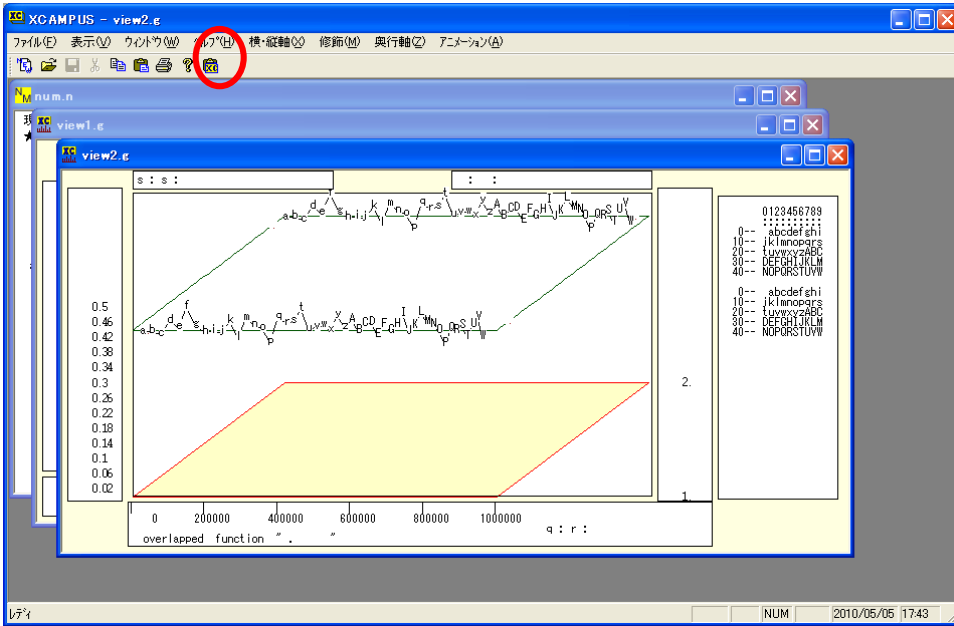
XCAMPUS - view2.g

ファイル(F) 表示(V) ウィンドウ(W) ヘルプ(H) 横・縦軸(X) 修飾(M) 奥行軸(Z) アニメーション(A)

num.n

view1.g

view2.g

s : s :

: :

0.5
0.46
0.42
0.38
0.34
0.3
0.26
0.22
0.18
0.14
0.1
0.06
0.02

0 200000 400000 600000 800000 1000000

q : r :

overlapped function ″. ″

2.

1.

0123456789
0-- abcdefghi
10-- jklmnopqrs
20-- tuvwxyzABC
30-- DEFGHIJKLM
40-- NOPQRSTUVW

0-- abcdefghi
10-- jklmnopqrs
20-- tuvwxyzABC
30-- DEFGHIJKLM
40-- NOPQRSTUVW

レディ

NUM 2010/05/05 17:43